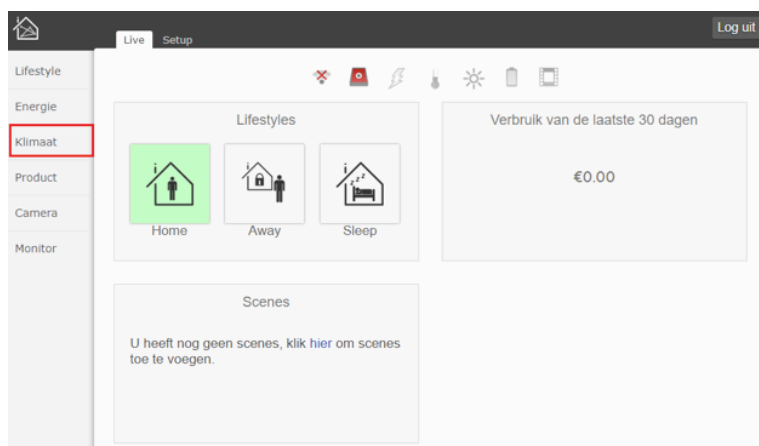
Live Setup

Log uit

Lifestyle
Energie
Klimaat
Product
Camera
Monitor

Lifestyles

Home
Away
Sleep

Verbruik van de laatste 30 dagen

€0.00

Scenes

U heeft nog geen scenes, klik hier om scenes toe te voegen.